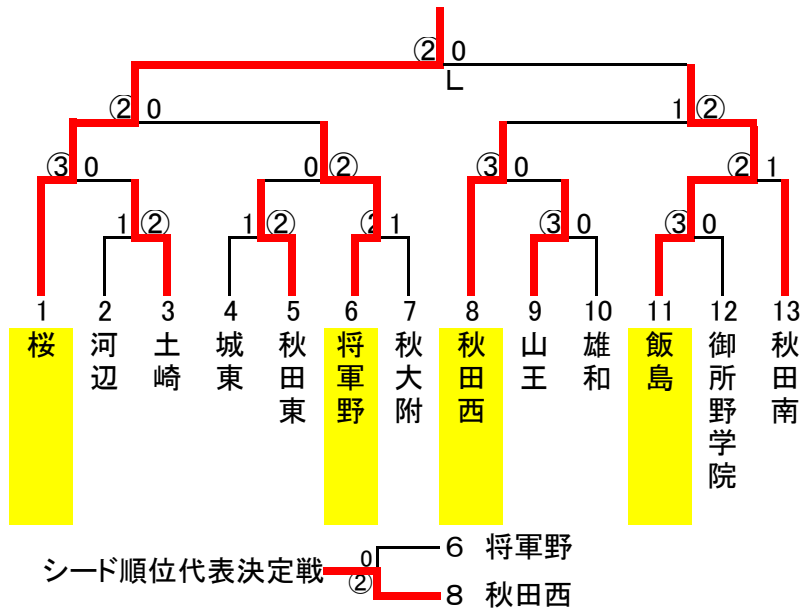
② 0
L

② 0
1 ②

③ 0
0 ②
③ 0
② 1

1 ②
1 ②
② 1
③ 0
③ 0

1 桜
2 河辺
3 土崎
4 城東
5 秋田東
6 将軍野
7 秋大附
8 秋田西
9 山王
10 雄和
11 飯島
12 御所野学院
13 秋田南

シード順位代表決定戦
0
②
6 将軍野
8 秋田西